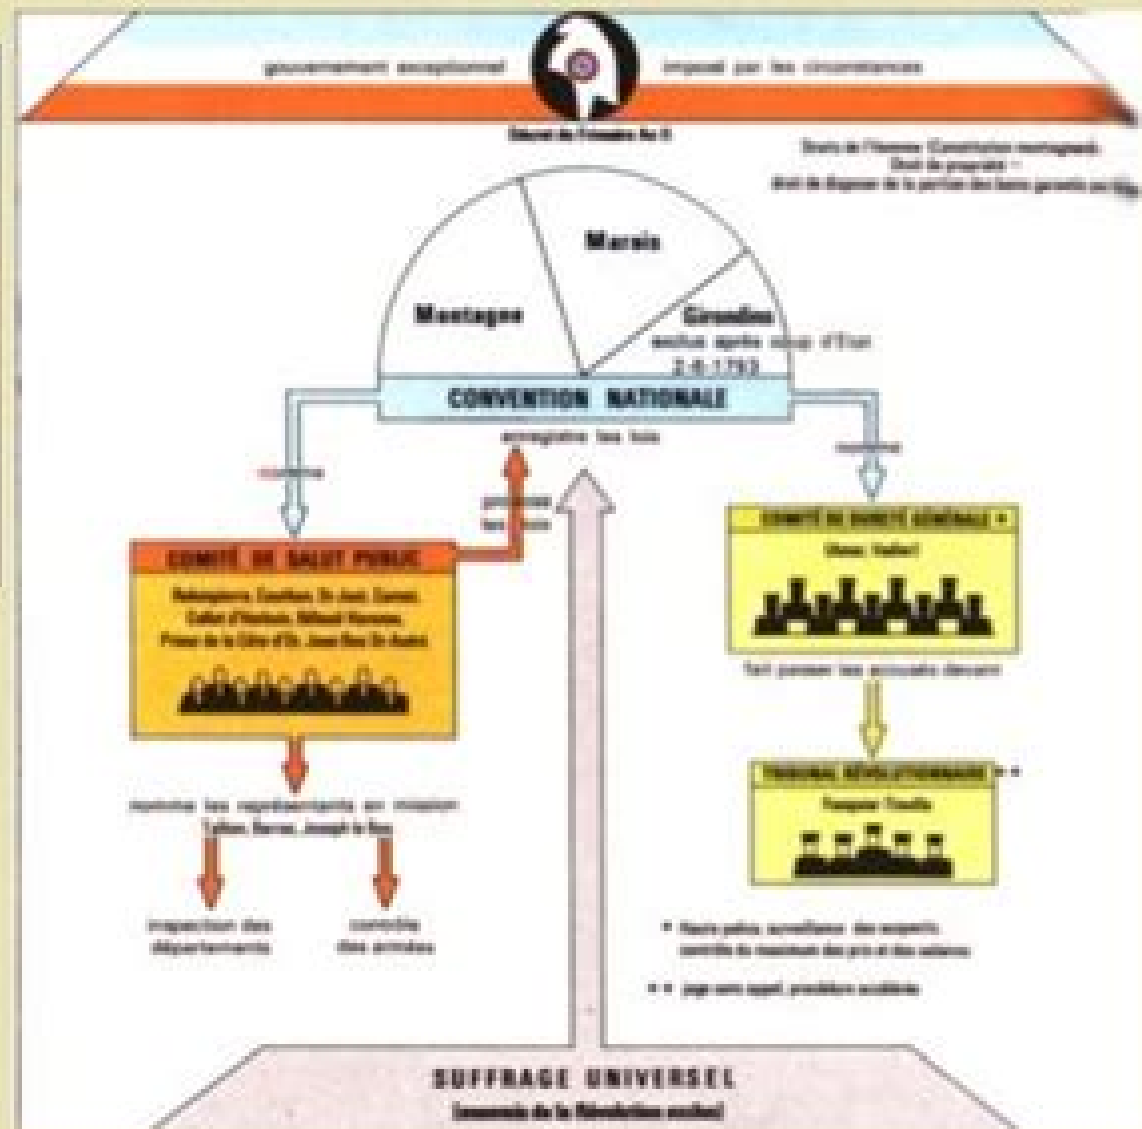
gouvernement exceptionnel imposé par les circonstances

Décret du 14 frimaire An II

Droits de l'homme (Constitution montagnarde)
Droit de propriété :
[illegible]

Marais

Montagne

Girondins
exclus après coup d'État
2-6-1793

CONVENTION NATIONALE

enregistre les lois

nomme

propose les lois

nomme

COMITÉ DE SALUT PUBLIC

Robespierre, Couthon, St-Just, Carnot, Collot d'Herbois, Billaud-Varenne, Prieur de la Côte-d'Or, Jean Bon St-André

COMITÉ DE SÛRETÉ GÉNÉRALE *

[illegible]

fait passer les accusés devant

TRIBUNAL RÉVOLUTIONNAIRE **

Fouquier-Tinville

nomme les représentants en mission
Tallien, Barras, Joseph le Bon

inspection des départements

contrôle des armées

* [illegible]
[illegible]

** juge sans appel, procédure accélérée

SUFFRAGE UNIVERSEL
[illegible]